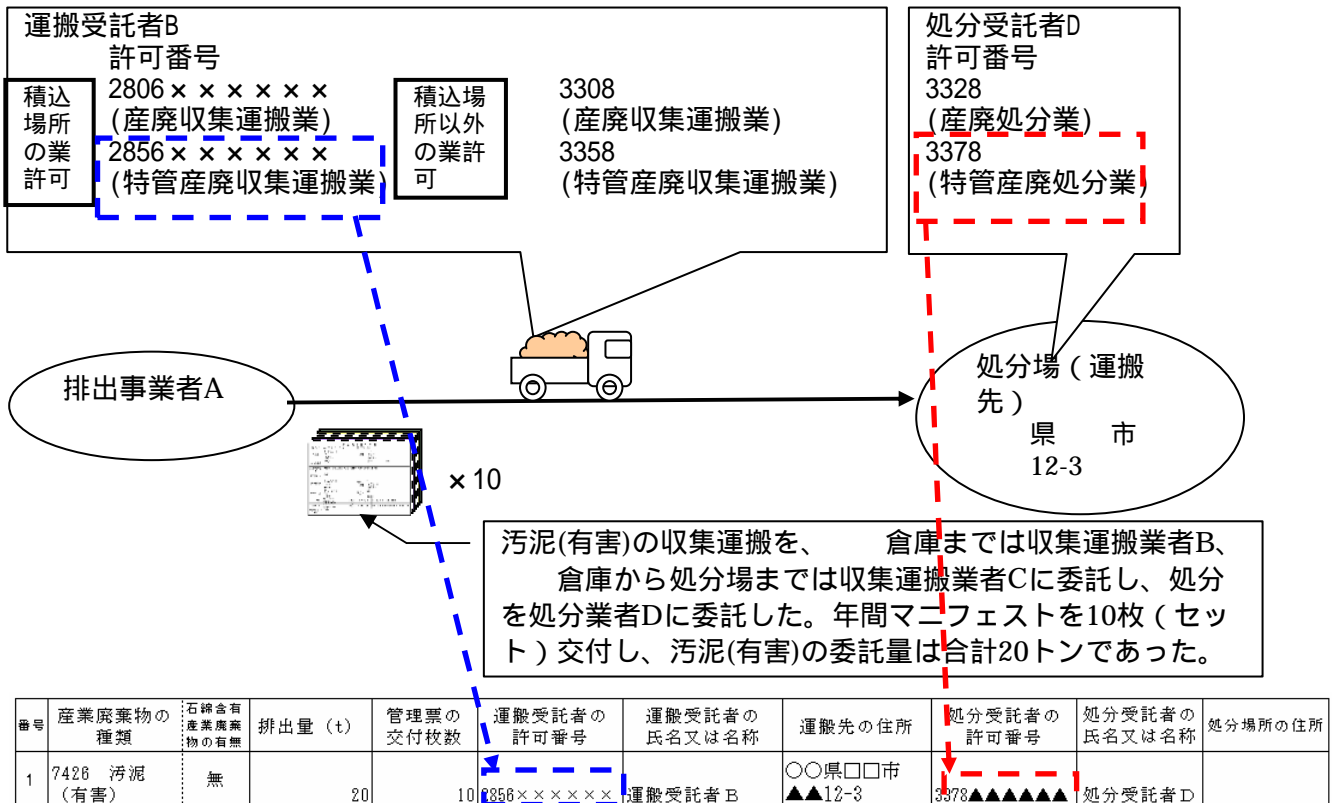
運搬受託者B
許可番号

積込場所の業許可

2806××××××
(産廃収集運搬業)
2856××××××
(特管産廃収集運搬業)

積込場所以外の業許可

3308
(産廃収集運搬業)
3358
(特管産廃収集運搬業)

処分受託者D
許可番号
3328
(産廃処分業)
3378
(特管産廃処分業)

排出事業者A

処分場(運搬先)
県　市
12-3

×10

汚泥(有害)の収集運搬を、　倉庫までは収集運搬業者B、　倉庫から処分場までは収集運搬業者Cに委託し、処分を処分業者Dに委託した。年間マニフェストを10枚(セット)交付し、汚泥(有害)の委託量は合計20トンであった。

| 番号 | 産業廃棄物の種類 | 石綿含有産業廃棄物の有無 | 排出量(t) | 管理票の交付枚数 | 運搬受託者の許可番号 | 運搬受託者の氏名又は名称 | 運搬先の住所 | 処分受託者の許可番号 | 処分受託者の氏名又は名称 | 処分場所の住所 |
|---|---|---|---|---|---|---|---|---|---|---|
| 1 | 7426 汚泥(有害) | 無 | 20 | 10 | 2856×××××× | 運搬受託者B | ○○県□□市▲▲12-3 | 3378▲▲▲▲▲▲ | 処分受託者D | |